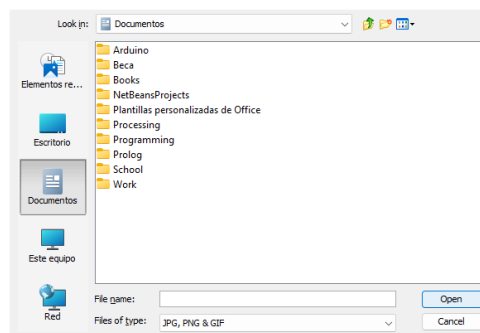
Look in: Documentos

Elementos re...

Escritorio

Documentos

Este equipo

Red

Arduino
Beca
Books
NetBeansProjects
Plantillas personalizadas de Office
Processing
Programming
Prolog
School
Work

File name:
Files of type: JPG, PNG & GIF

Open
Cancel